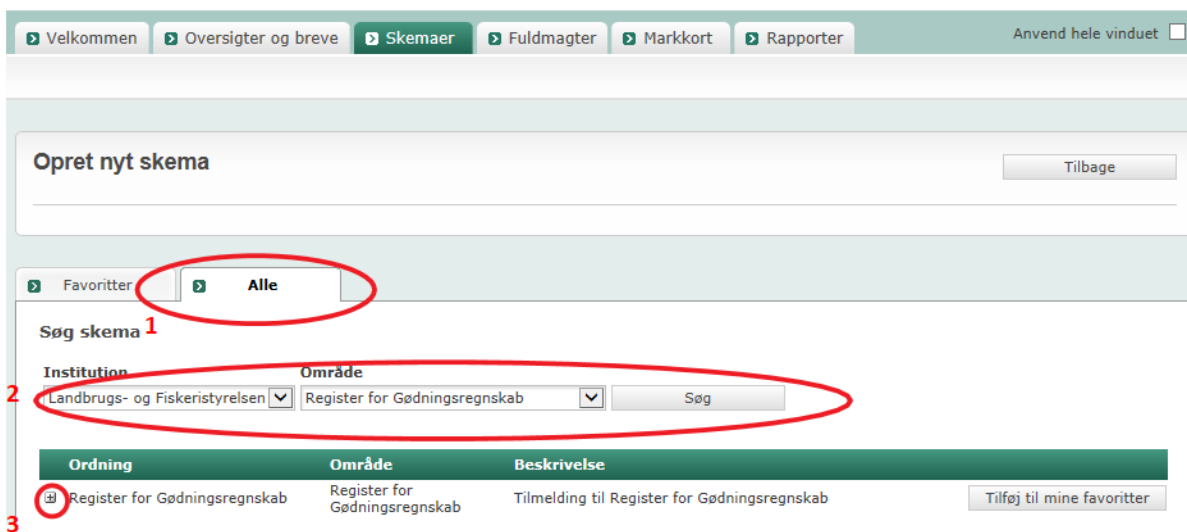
Velkommen | Oversigter og breve | Skemaer | Fuldmagter | Markkort | Rapporter

Anvend hele vinduet

Opret nyt skema

Tilbage

Favoritter | Alle

1

Søg skema

Institution
Område

2

Landbrugs- og Fiskeristyrelsen
Register for Gødningsregnskab
Søg

| Ordning | Område | Beskrivelse | |
|---|---|---|---|
| Register for Gødningsregnskab | Register for Gødningsregnskab | Tilmelding til Register for Gødningsregnskab | Tilføj til mine favoritter |

3